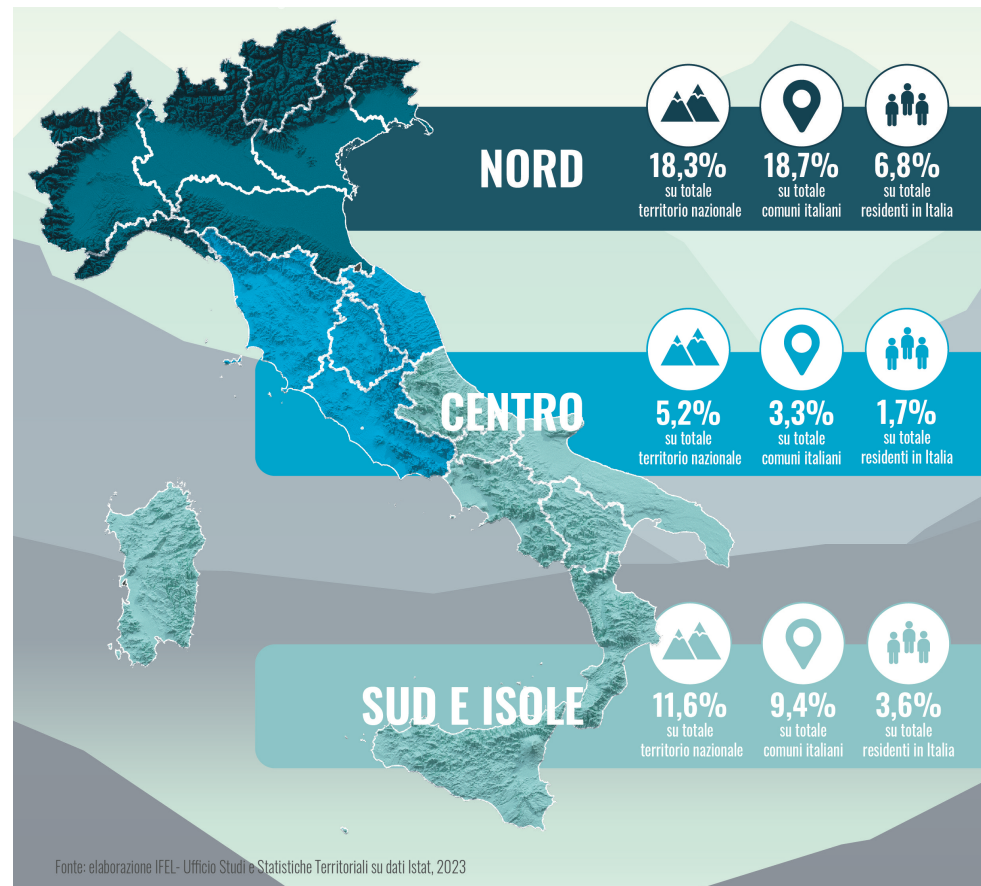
NORD

18,3%
su totale
territorio nazionale

18,7%
su totale
comuni italiani

6,8%
su totale
residenti in Italia

CENTRO

5,2%
su totale
territorio nazionale

3,3%
su totale
comuni italiani

1,7%
su totale
residenti in Italia

SUD E ISOLE

11,6%
su totale
territorio nazionale

9,4%
su totale
comuni italiani

3,6%
su totale
residenti in Italia

Fonte: elaborazione IFEL- Ufficio Studi e Statistiche Territoriali su dati Istat, 2023